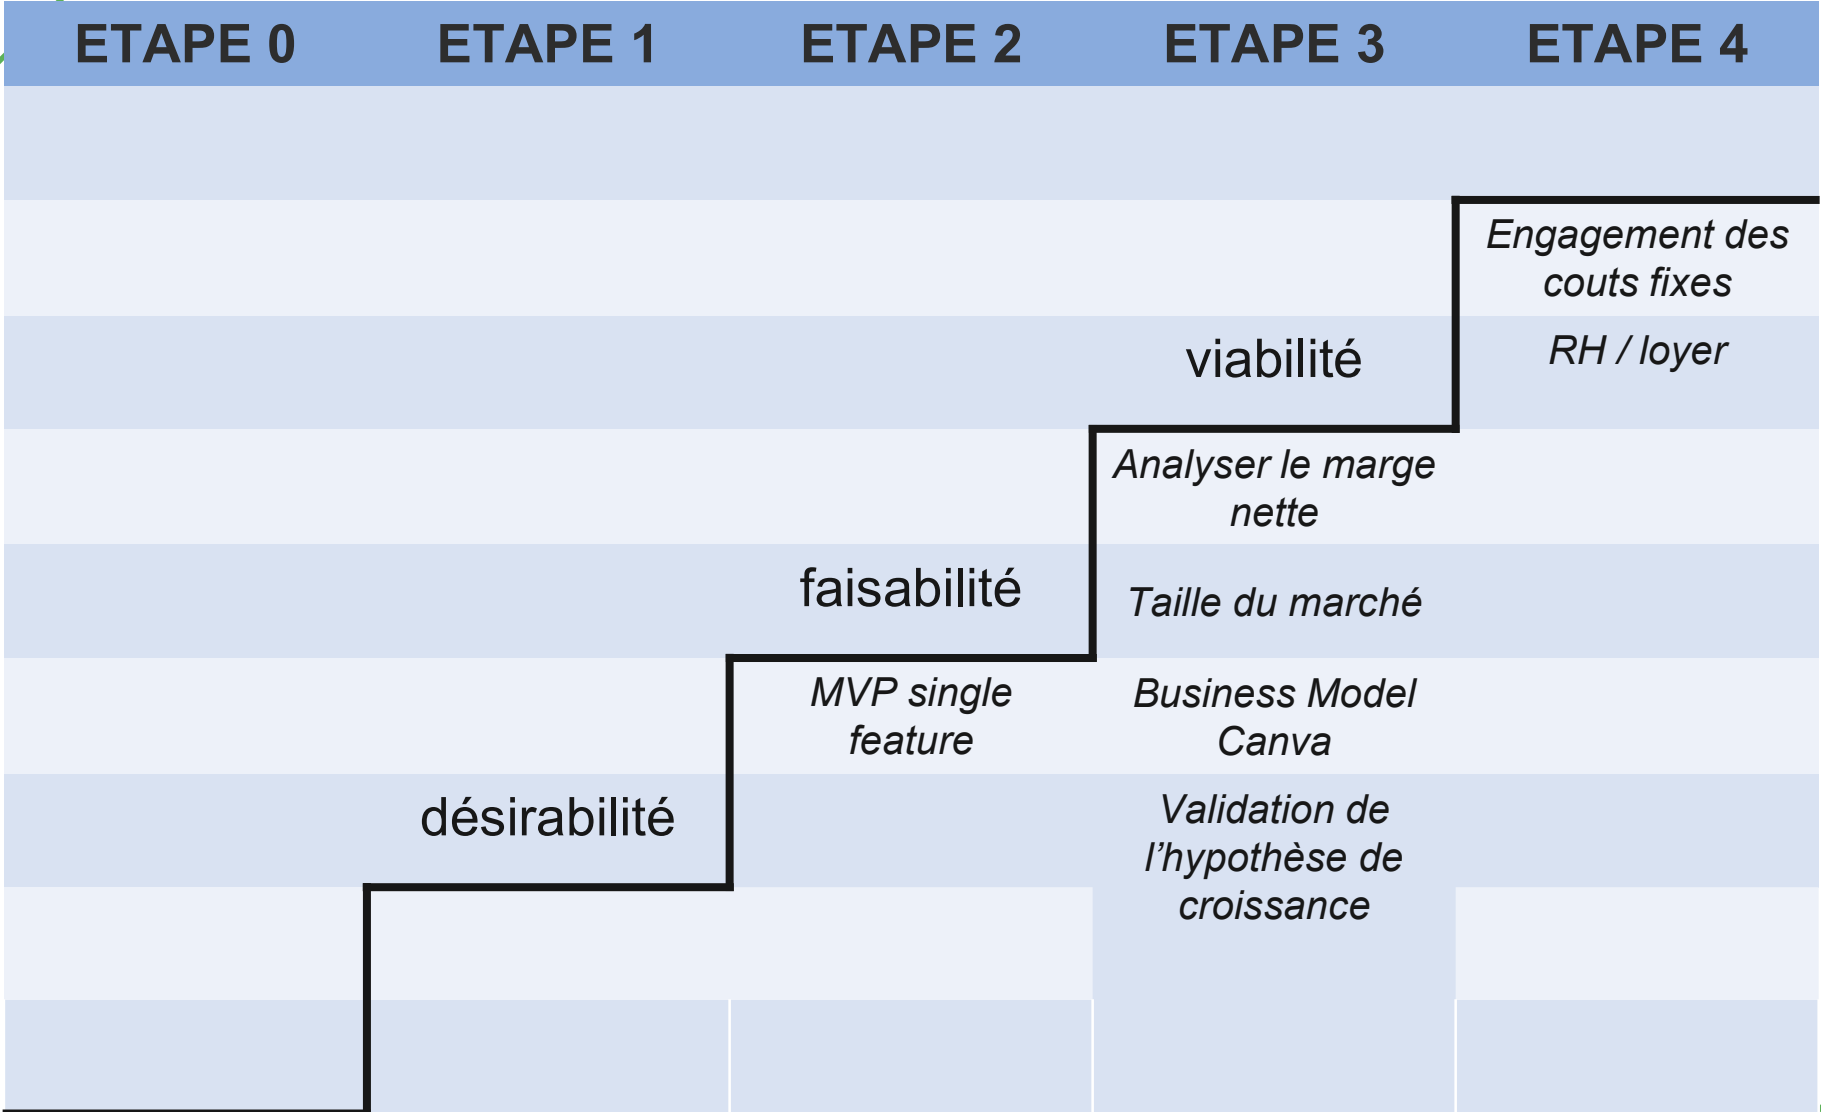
| ETAPE 0 | ETAPE 1 | ETAPE 2 | ETAPE 3 | ETAPE 4 |
|---|---|---|---|---|
| | | | | |
| | | | | Engagement des couts fixes |
| | | | viabilité | RH / loyer |
| | | | Analyser le marge nette | |
| | | faisabilité | Taille du marché | |
| | | MVP single feature | Business Model Canva | |
| | désirabilité | | Validation de l'hypothèse de croissance | |
| | | | | |
| | | | | |